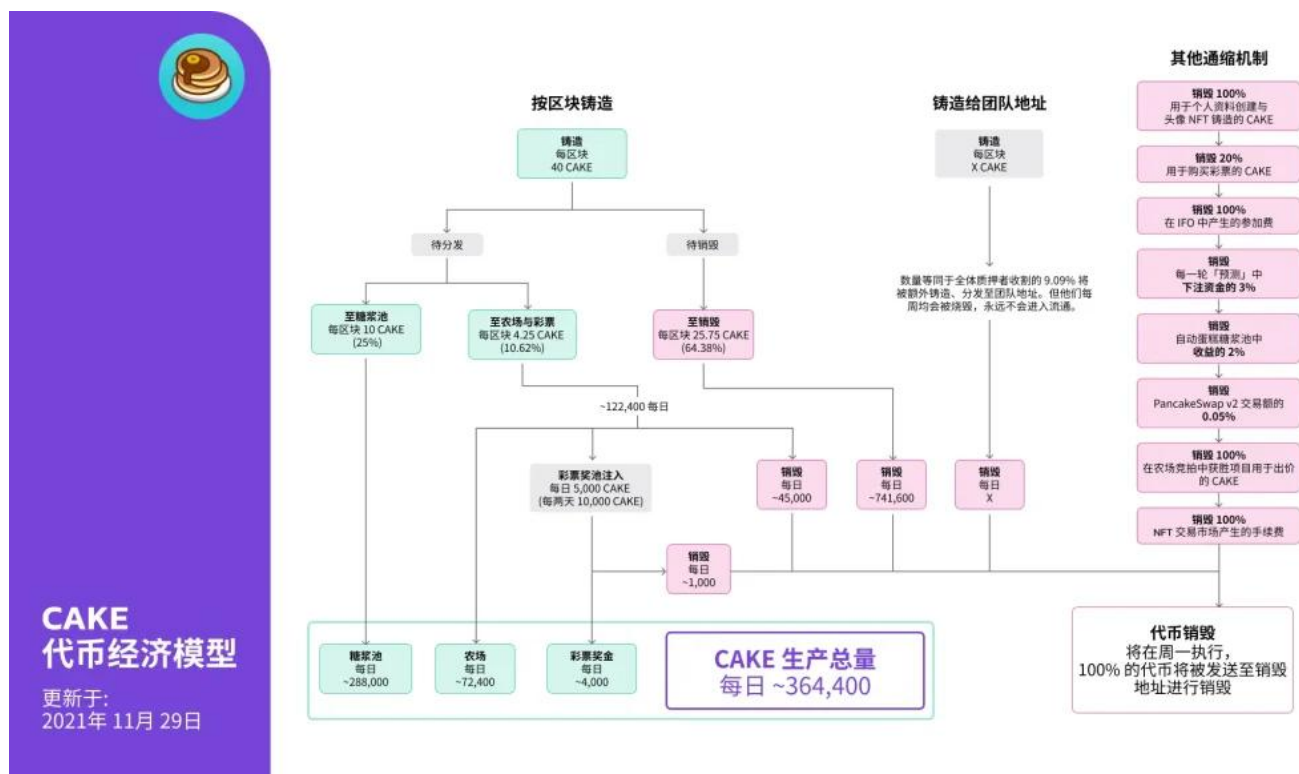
CAKE
代币经济模型

更新于:
2021年 11月 29日

按区块铸造

铸造
每区块
40 CAKE

待分发

待销毁

至糖浆池
每区块 10 CAKE
(25%)

至农场与彩票
每区块 4.25 CAKE
(10.62%)

至销毁
每区块 25.75 CAKE
(64.38%)

~122,400 每日

彩票奖池注入
每日 5,000 CAKE
(每两天 10,000 CAKE)

销毁
每日
~45,000

销毁
每日
~741,600

销毁
每日
~1,000

糖浆池
每日
~288,000

农场
每日
~72,400

彩票奖金
每日
~4,000

CAKE 生产总量
每日 ~364,400

铸造给团队地址

铸造
每区块
X CAKE

数量等同于全体质押者收割的 9.09% 将被额外铸造、分发至团队地址。但他们每周均会被烧毁，永远不会进入流通。

销毁
每日
X

其他通缩机制

销毁 100%
用于个人资料创建与头像 NFT 铸造的 CAKE

销毁 20%
用于购买彩票的 CAKE

销毁 100%
在 IFO 中产生的参加费

销毁
每一轮「预测」中
下注资金的 3%

销毁
自动蛋糕糖浆池中
收益的 2%

销毁
PancakeSwap v2 交易额的
0.05%

销毁 100%
在农场竞拍中获胜项目用于出价的 CAKE

销毁 100%
NFT 交易市场产生的手续费

代币销毁
将在周一执行，
100% 的代币将被发送至销毁地址进行销毁